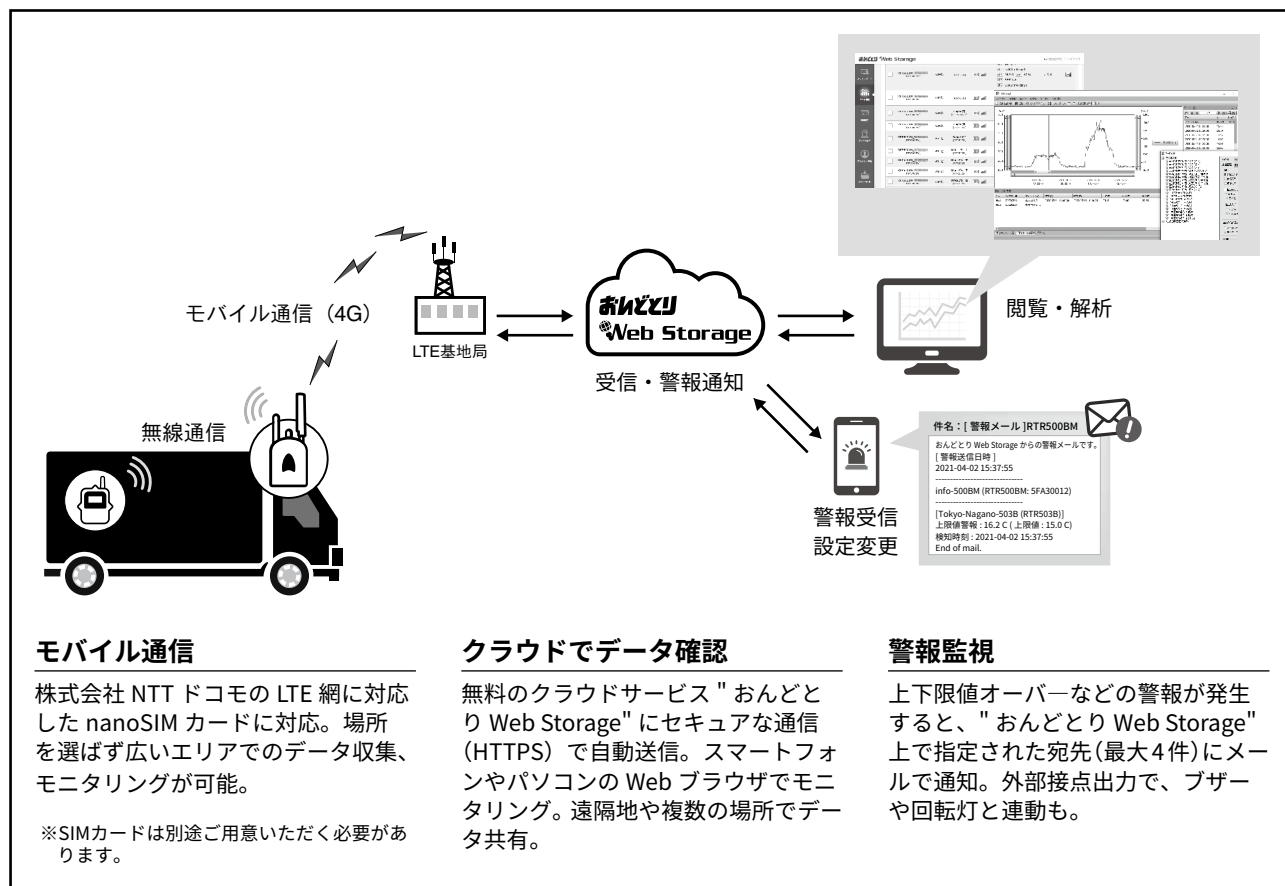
モバイル通信（4G）

LTE基地局

おんどとり Web Storage

受信・警報通知

閲覧・解析

無線通信

警報受信
設定変更

件名：[ 警報メール ]RTR500BM
おんどとり Web Storage からの警報メールです。
[ 警報送信日時 ]
2021-04-02 15:37:55
info-500BM (RTR500BM: 5FA30012)
[Tokyo-Nagano-503B (RTR503B)]
上限値警報 : 16.2 C ( 上限値 : 15.0 C)
検知時刻 : 2021-04-02 15:37:55
End of mail.

モバイル通信

株式会社 NTT ドコモの LTE 網に対応した nanoSIM カードに対応。場所を選ばず広いエリアでのデータ収集、モニタリングが可能。

※SIMカードは別途ご用意いただく必要があります。

クラウドでデータ確認

無料のクラウドサービス " おんどとり Web Storage" にセキュアな通信（HTTPS）で自動送信。スマートフォンやパソコンの Web ブラウザでモニタリング。遠隔地や複数の場所でデータ共有。

警報監視

上下限値オーバ―などの警報が発生すると、" おんどとり Web Storage" 上で指定された宛先（最大4件）にメールで通知。外部接点出力で、ブザーや回転灯と連動も。